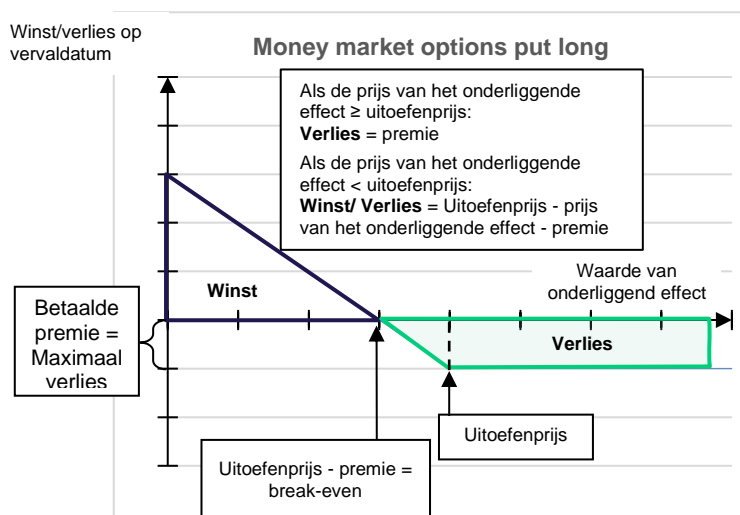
Winst/verlies op vervaldatum

Money market options put long

Als de prijs van het onderliggende effect ≥ uitoefenprijs:
**Verlies** = premie

Als de prijs van het onderliggende effect < uitoefenprijs:
**Winst/ Verlies** = Uitoefenprijs - prijs van het onderliggende effect - premie

Winst

Waarde van onderliggend effect

Betaalde premie = Maximaal verlies

Verlies

Uitoefenprijs

Uitoefenprijs - premie = break-even